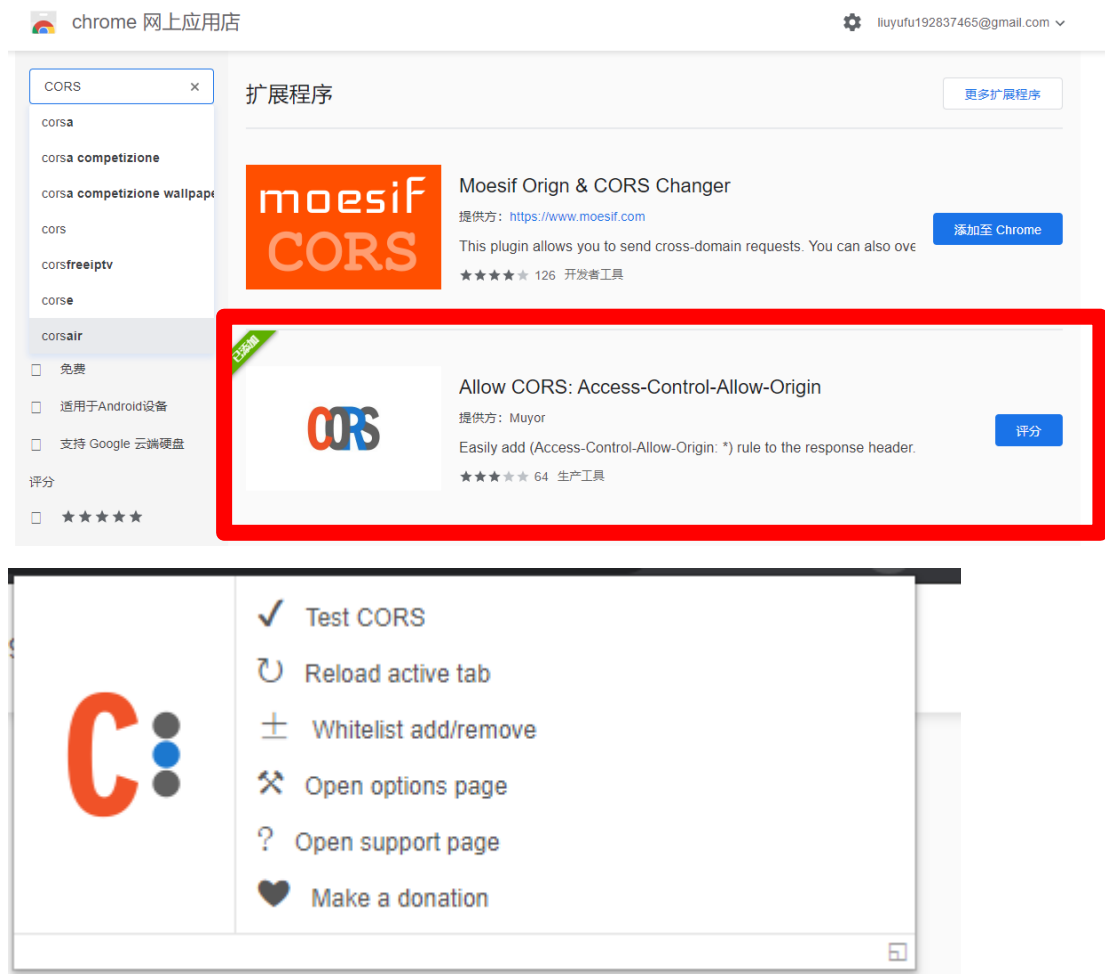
chrome 网上应用店

liuyufu192837465@gmail.com

CORS ×

corsa
corsa competizione
corsa competizione wallpape
cors
corsfreeiptv
corse
corsair

免费
适用于Android设备
支持 Google 云端硬盘
评分
★★★★★

扩展程序

更多扩展程序

moesif CORS

Moesif Orign & CORS Changer
提供方：https://www.moesif.com
This plugin allows you to send cross-domain requests. You can also ove
★★★★★ 126 开发者工具

添加至 Chrome

已添加

CORS

Allow CORS: Access-Control-Allow-Origin
提供方：Muyor
Easily add (Access-Control-Allow-Origin: *) rule to the response header.
★★★★★ 64 生产工具

评分

C:

✓ Test CORS
↻ Reload active tab
± Whitelist add/remove
⚒ Open options page
? Open support page
♥ Make a donation